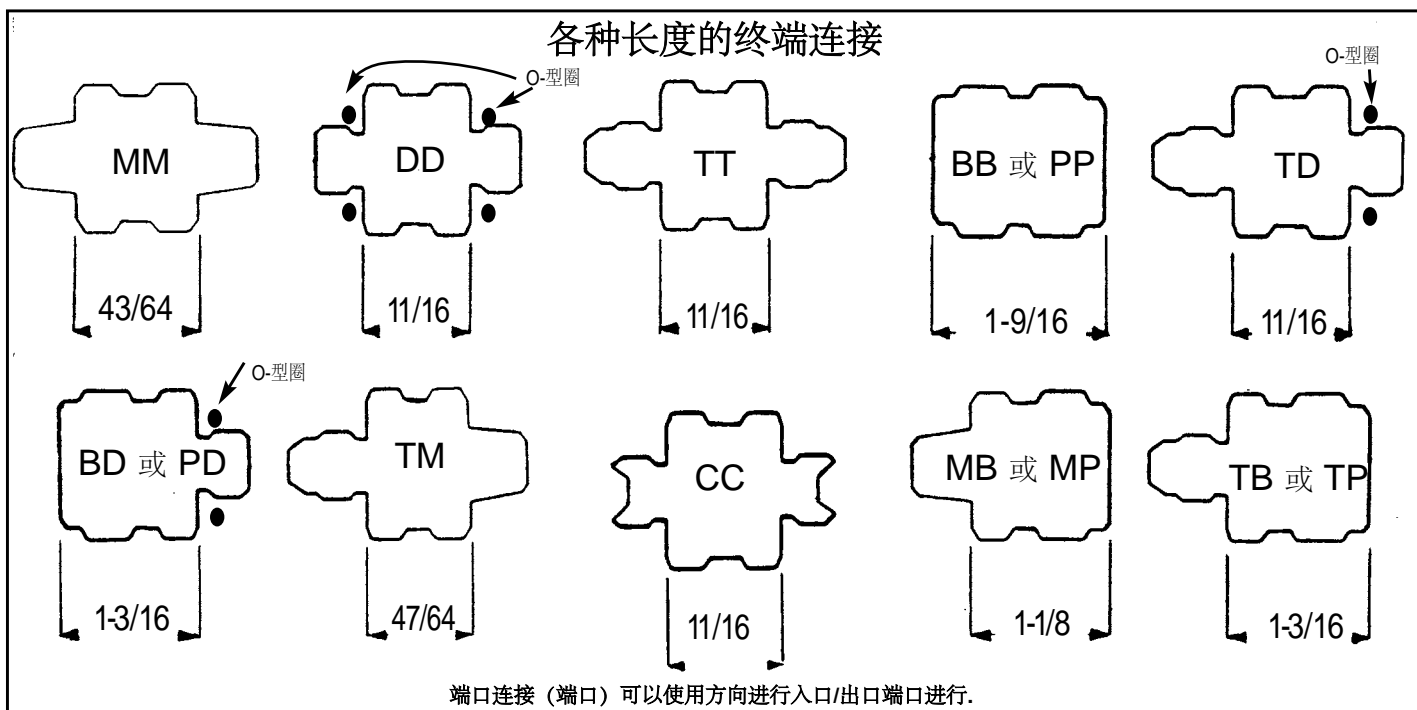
各种长度的终端连接

O-型圈

O-型圈

MM

DD

TT

BB 或 PP

TD

43/64

11/16

11/16

1-9/16

11/16

O-型圈

BD 或 PD

TM

CC

MB 或 MP

TB 或 TP

1-3/16

47/64

11/16

1-1/8

1-3/16

端口连接（端口）可以使用方向进行入口/出口端口进行.